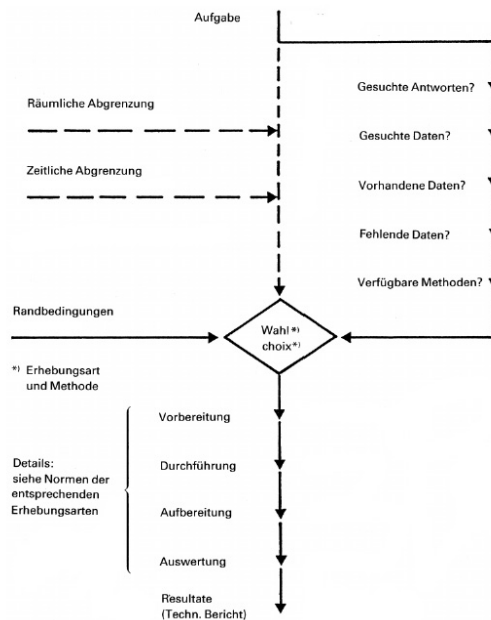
Aufgabe

Räumliche Abgrenzung

Zeitliche Abgrenzung

Gesuchte Antworten?

Gesuchte Daten?

Vorhandene Daten?

Fehlende Daten?

Verfügbare Methoden?

Randbedingungen

Wahl*)
choix*)

*) Erhebungsart und Methode

Details: siehe Normen der entsprechenden Erhebungsarten

Vorbereitung

Durchführung

Aufbereitung

Auswertung

Resultate (Techn. Bericht)